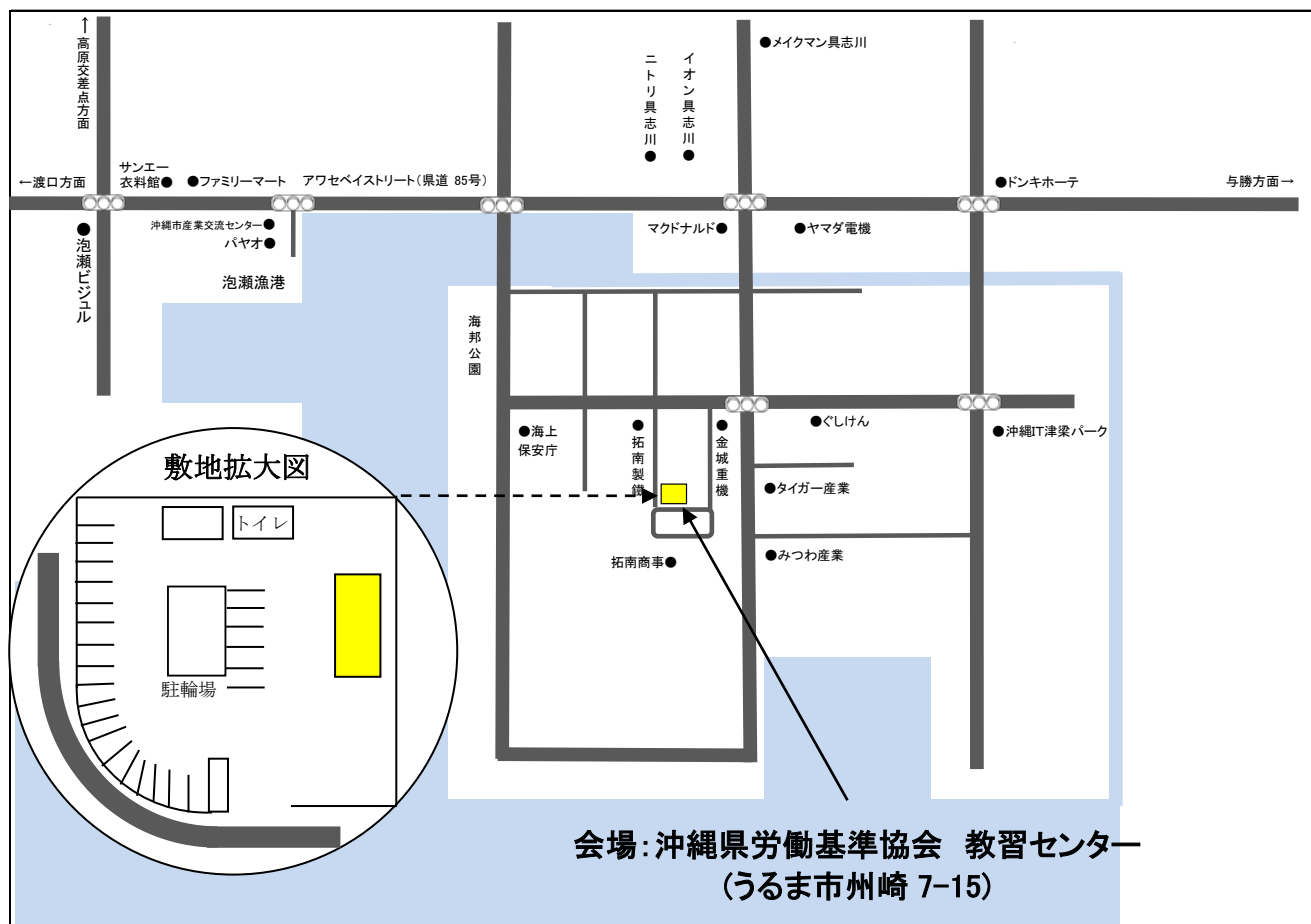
↑高原交差点方面

●メイクマン具志川

ニトリ具志川●

イオン具志川●

←渡口方面

サンエー衣料館●

●ファミリーマート

アワセベイストリート(県道 85号)

●ドンキホーテ

与勝方面→

沖縄市産業交流センター●

パヤオ●

●泡瀬ビジュル

泡瀬漁港

マクドナルド●

●ヤマダ電機

海邦公園

●海上保安庁

●拓南製鉄

●金城重機

●ぐしけん

●沖縄IT津梁パーク

●タイガー産業

拓南商事●

●みつわ産業

敷地拡大図

トイレ

駐輪場

会場:沖縄県労働基準協会 教習センター
(うるま市州崎 7-15)